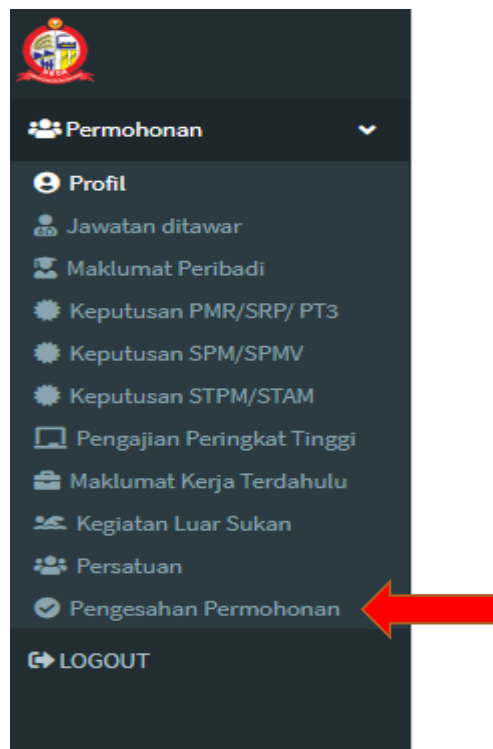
Permohonan

Profil

Jawatan ditawar

Maklumat Peribadi

Keputusan PMR/SRP/ PT3

Keputusan SPM/SPMV

Keputusan STPM/STAM

Pengajian Peringkat Tinggi

Maklumat Kerja Terdahulu

Kegiatan Luar Sukan

Persatuan

Pengesahan Permohonan

LOGOUT